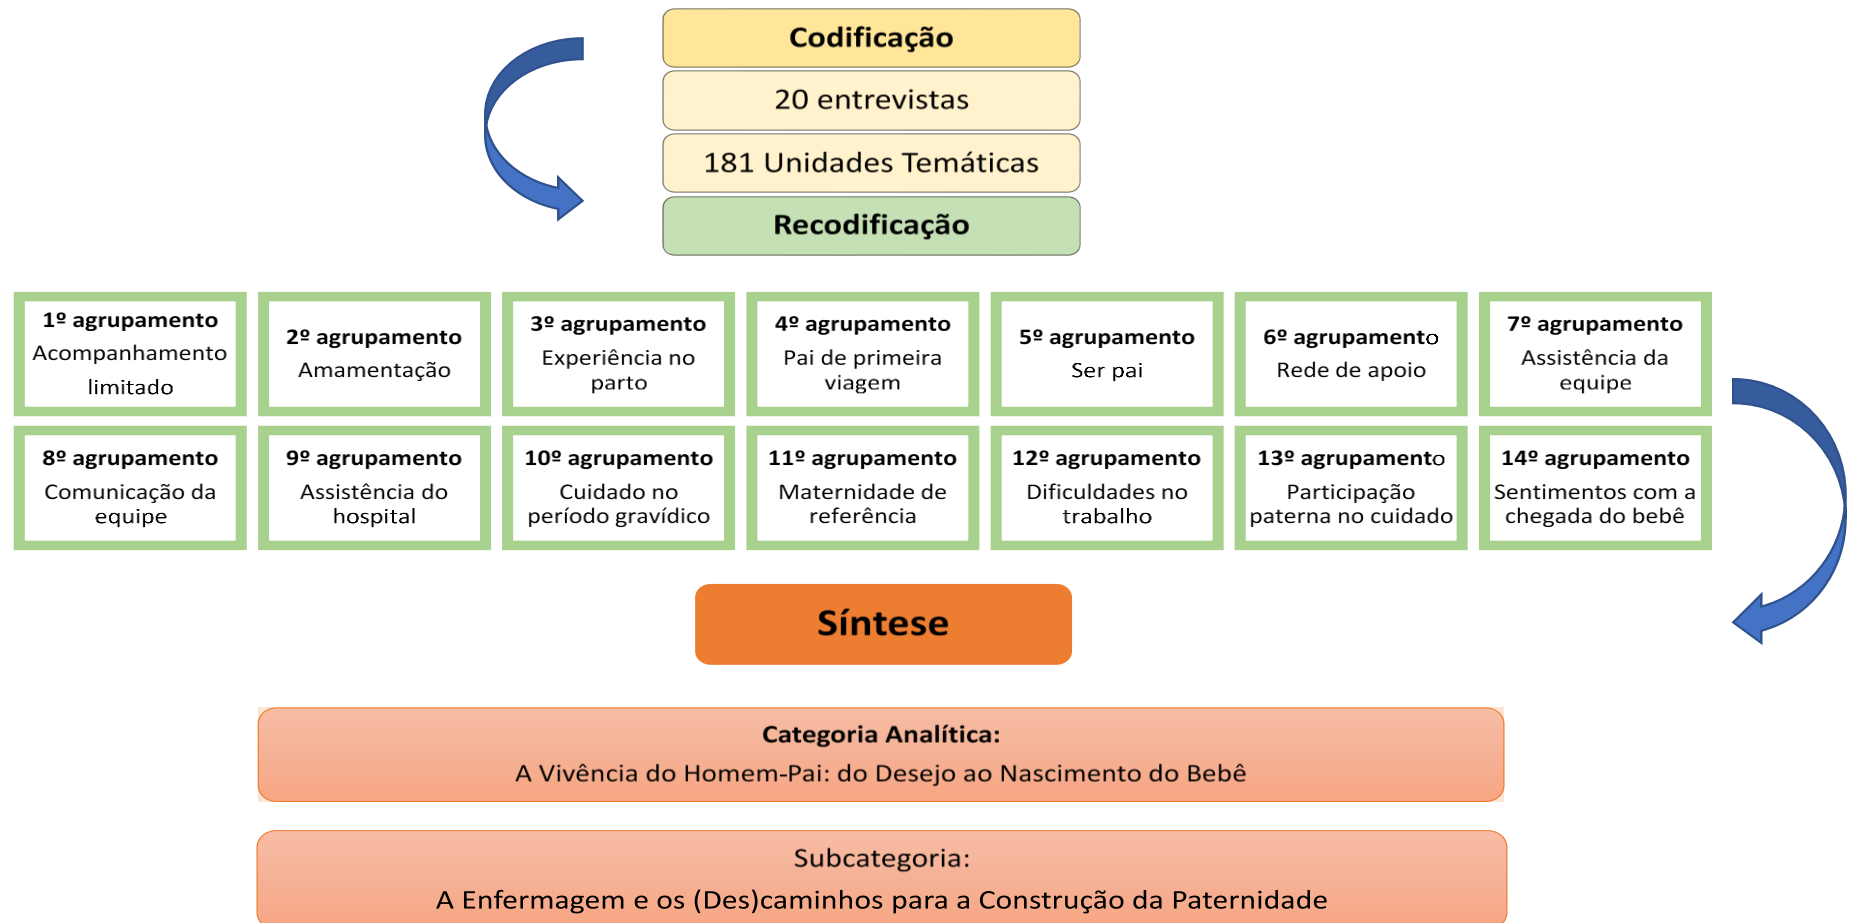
Codificação

20 entrevistas

181 Unidades Temáticas

Recodificação

| 1º agrupamento Acompanhamento limitado | 2º agrupamento Amamentação | 3º agrupamento Experiência no parto | 4º agrupamento Pai de primeira viagem | 5º agrupamento Ser pai | 6º agrupamento Rede de apoio | 7º agrupamento Assistência da equipe |
|---|---|---|---|---|---|---|
| 8º agrupamento Comunicação da equipe | 9º agrupamento Assistência do hospital | 10º agrupamento Cuidado no período gravídico | 11º agrupamento Maternidade de referência | 12º agrupamento Dificuldades no trabalho | 13º agrupamento Participação paterna no cuidado | 14º agrupamento Sentimentos com a chegada do bebê |

Síntese

Categoria Analítica:
A Vivência do Homem-Pai: do Desejo ao Nascimento do Bebê

Subcategoria:
A Enfermagem e os (Des)caminhos para a Construção da Paternidade